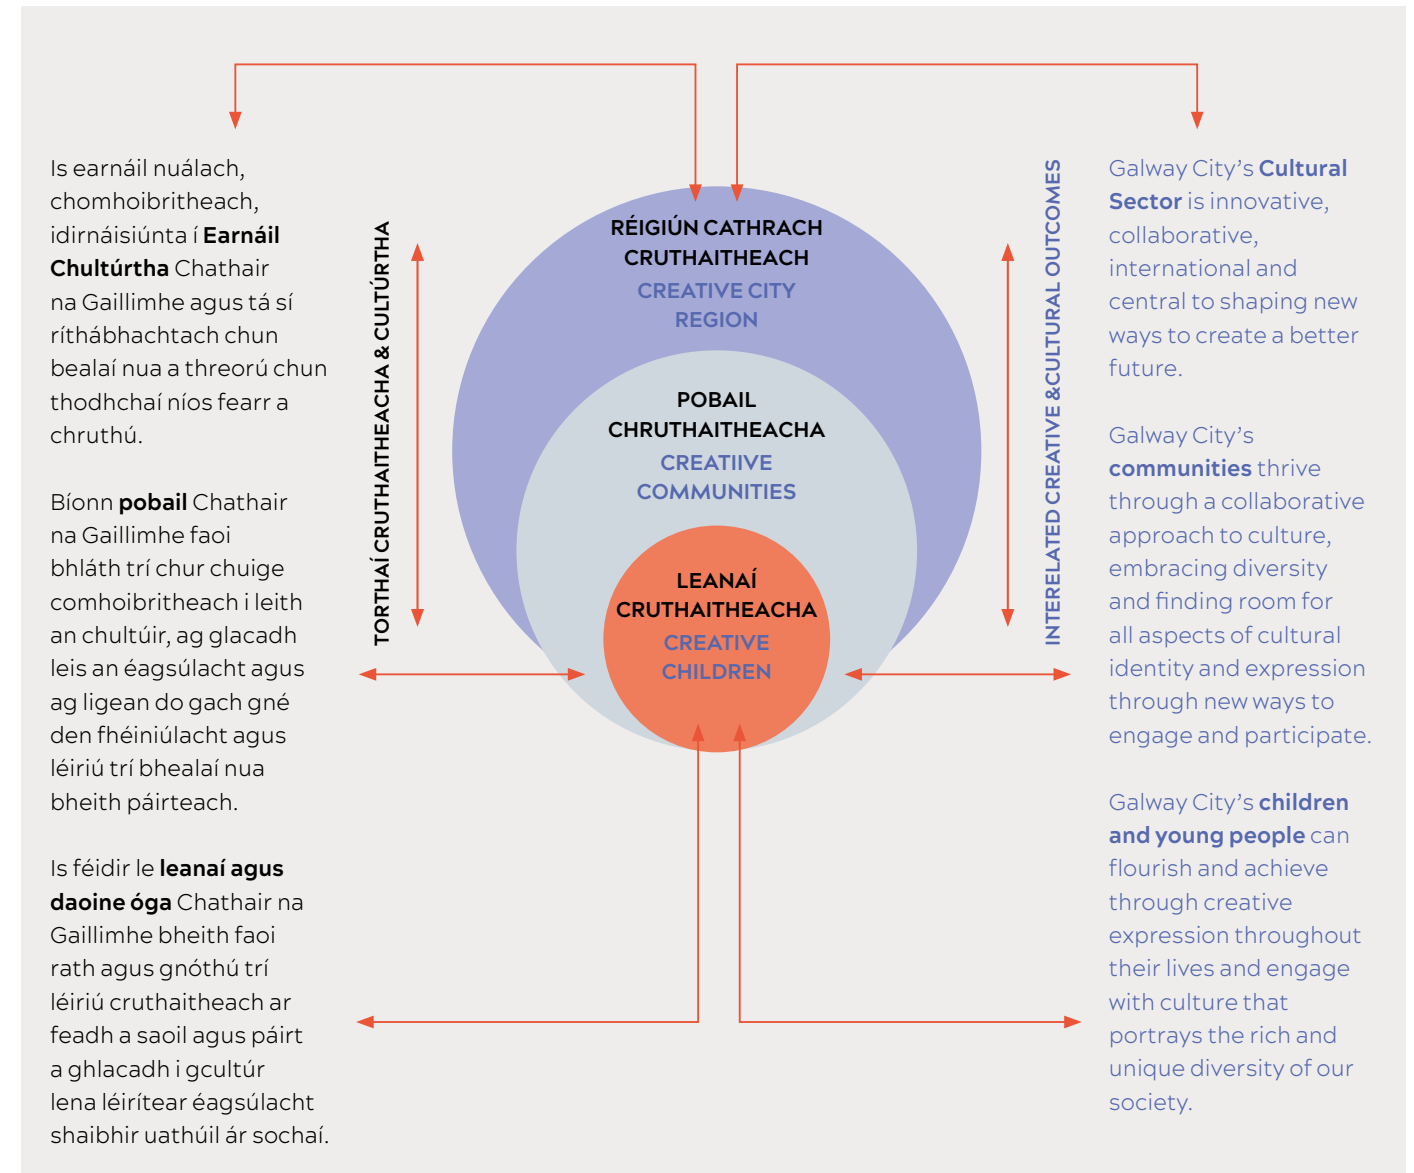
Is earnáil nuálach, chomhoibritheach, idirnáisiúnta í **Earnáil Chultúrtha** Chathair na Gaillimhe agus tá sí ríthábhachtach chun bealaí nua a threorú chun thodhchaí níos fearr a chruthú.

Bíonn **pobail** Chathair na Gaillimhe faoi bhláth trí chur chuige comhoibritheach i leith an chultúir, ag glacadh leis an éagsúlacht agus ag ligean do gach gné den fhéiniúlacht agus léiriú trí bhealaí nua bheith páirteach.

Is féidir le **leanaí agus daoine óga** Chathair na Gaillimhe bheith faoi rath agus gnóthú trí léiriú cruthaitheach ar feadh a saoil agus páirt a ghlacadh i gcultúr lena léirítear éagsúlacht shaibhir uathúil ár sochaí.

TORTHAÍ CRUTHAITHEACHA & CULTÚRTHA

RÉIGIÚN CATHRACH CRUTHAITHEACH
CREATIVE CITY REGION

POBAIL CHRUTHAITHEACHA
CREATIIVE COMMUNITIES

LEANAÍ CRUTHAITHEACHA
CREATIVE CHILDREN

INTERELATED CREATIVE &CULTURAL OUTCOMES

Galway City's **Cultural Sector** is innovative, collaborative, international and central to shaping new ways to create a better future.

Galway City's **communities** thrive through a collaborative approach to culture, embracing diversity and finding room for all aspects of cultural identity and expression through new ways to engage and participate.

Galway City's **children and young people** can flourish and achieve through creative expression throughout their lives and engage with culture that portrays the rich and unique diversity of our society.